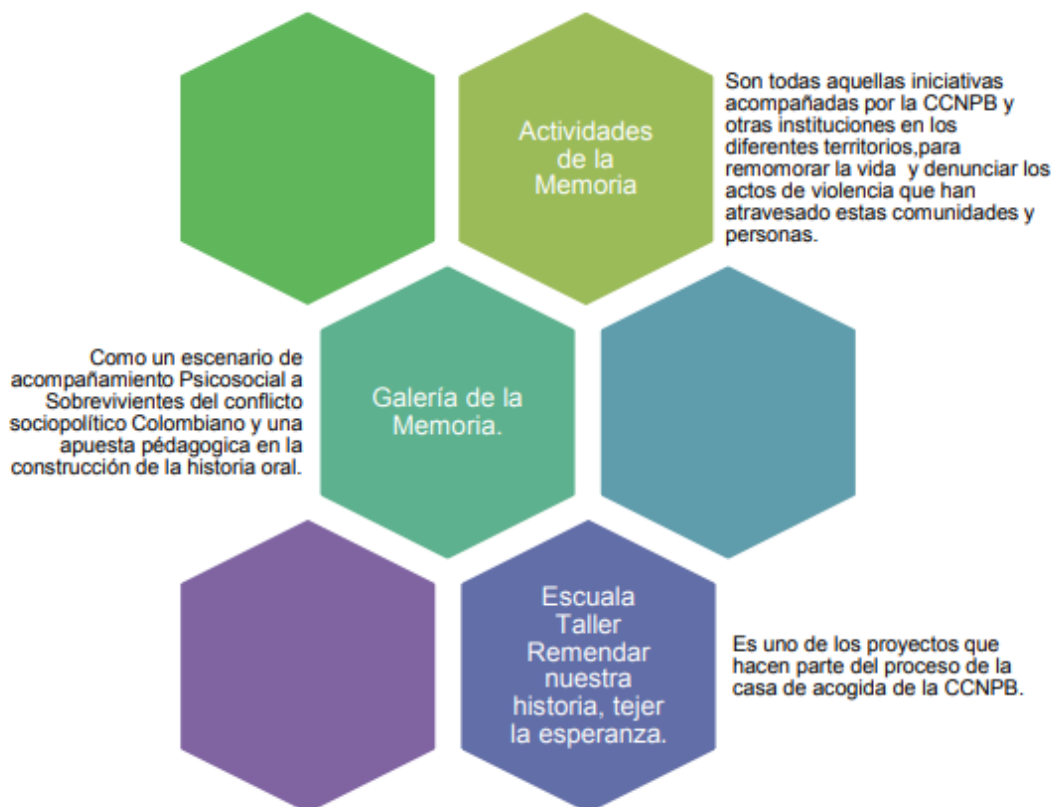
Actividades de la Memoria

Son todas aquellas iniciativas acompañadas por la CCNPB y otras instituciones en los diferentes territorios,para remomorar la vida y denunciar los actos de violencia que han atravesado estas comunidades y personas.

Como un escenario de acompañamiento Psicosocial a Sobrevivientes del conflicto sociopolítico Colombiano y una apuesta pédagogica en la construcción de la historia oral.

Galería de la Memoria.

Escuala Taller Remendar nuestra historia, tejer la esperanza.

Es uno de los proyectos que hacen parte del proceso de la casa de acogida de la CCNPB.